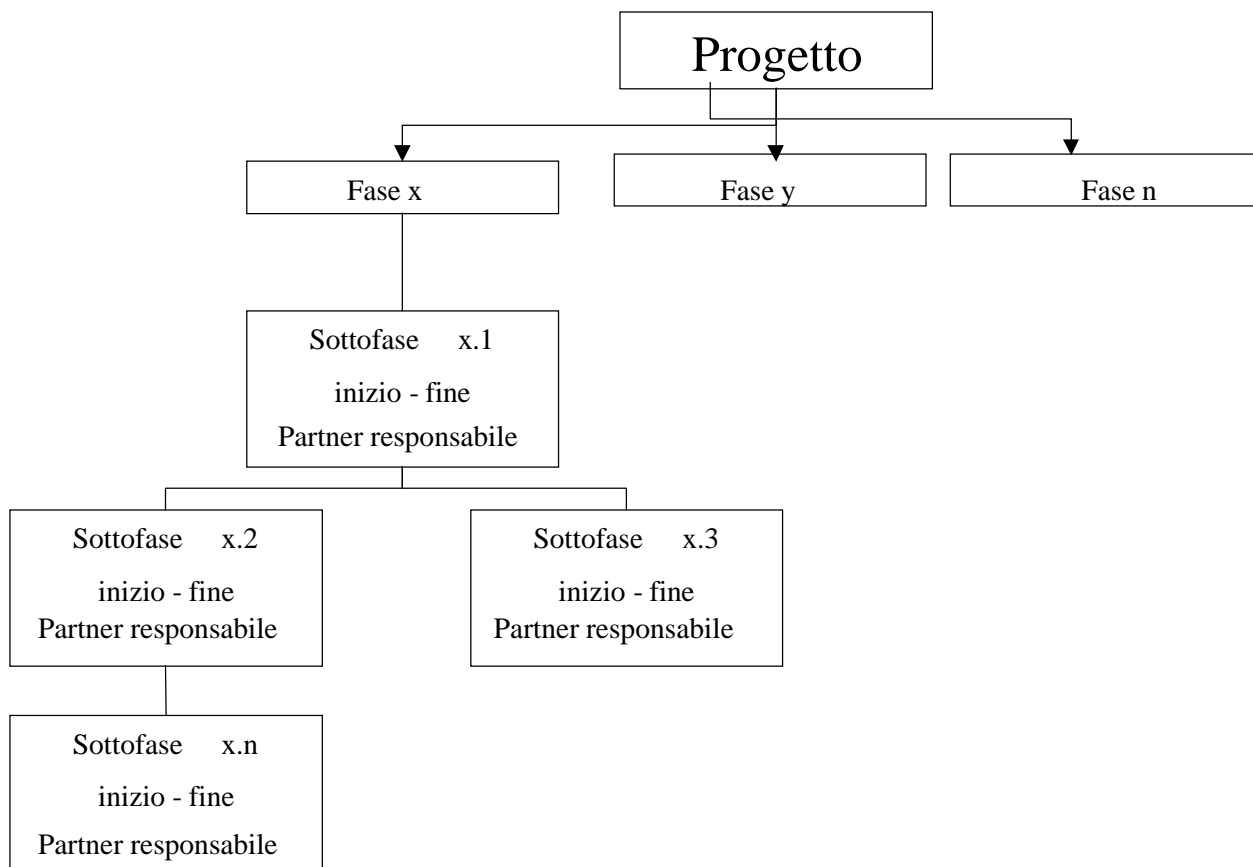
Progetto

Fase x

Fase y

Fase n

Sottofase x.1
inizio - fine
Partner responsabile

Sottofase x.2
inizio - fine
Partner responsabile

Sottofase x.3
inizio - fine
Partner responsabile

Sottofase x.n
inizio - fine
Partner responsabile